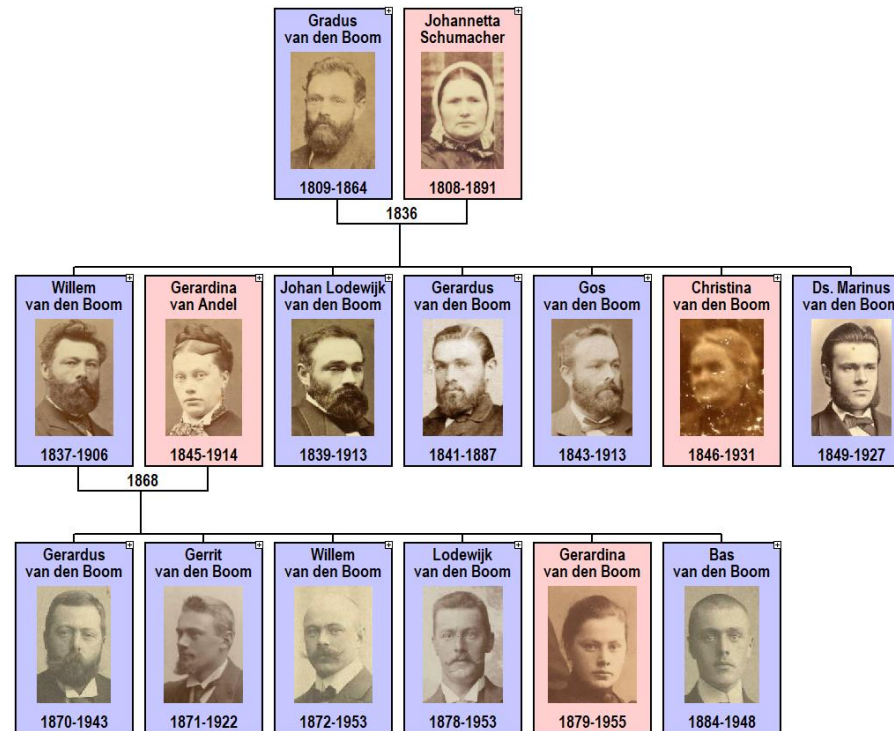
Gradus van den Boom
1809-1864

Johannetta Schumacher
1808-1891

1836

Willem van den Boom
1837-1906

Gerardina van Andel
1845-1914

Johan Lodewijk van den Boom
1839-1913

Gerardus van den Boom
1841-1887

Gos van den Boom
1843-1913

Christina van den Boom
1846-1931

Ds. Marinus van den Boom
1849-1927

1868

Gerardus van den Boom
1870-1943

Gerrit van den Boom
1871-1922

Willem van den Boom
1872-1953

Lodewijk van den Boom
1878-1953

Gerardina van den Boom
1879-1955

Bas van den Boom
1884-1948